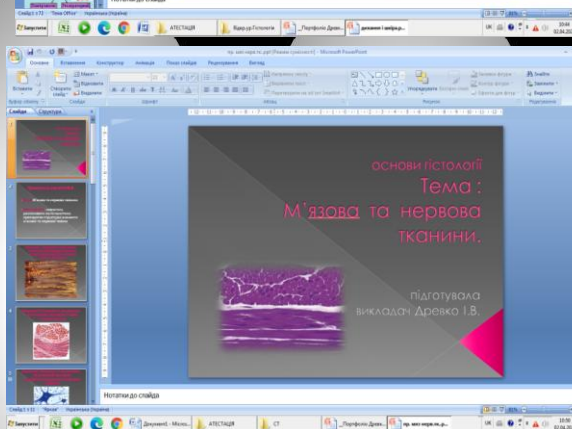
Нотатки до слайда

Слайд 1 з 72 "Тема Office" Українська (Україна)

Запустити АТЕСТАЦІЯ Відео-ур Гістологія Портфоліо Древк документ і шаблон р...

UK 10:49 02.04.20

мр. мяз-нерв.тк.ppt [Режим сумісності] - Microsoft PowerPoint

Основне Вставлення Конструктор Анімація Показ слайдів Рецензування Вигляд

Вставити Створити слайд Макет Скинути Видалити Буфер обміну Слайди Шрифт Абзац Упорядкувати Експрес-стилі Малюнок Заливка фігури Контур фігури Ефекти для фігур Знайти Замінити Виділити Редагування

Слайди Структура

основи гістології

Тема :

М'язова та нервова тканини.

підготувала викладач Древко І.В.

Нотатки до слайда

Слайд 1 з 11 "Фігня" Українська (Україна)

Запустити Документ1 - Місто... АТЕСТАЦІЯ СТ Портфоліо Древк... мр. мяз-нерв.тк.р...

UK 10:50 02.04.20